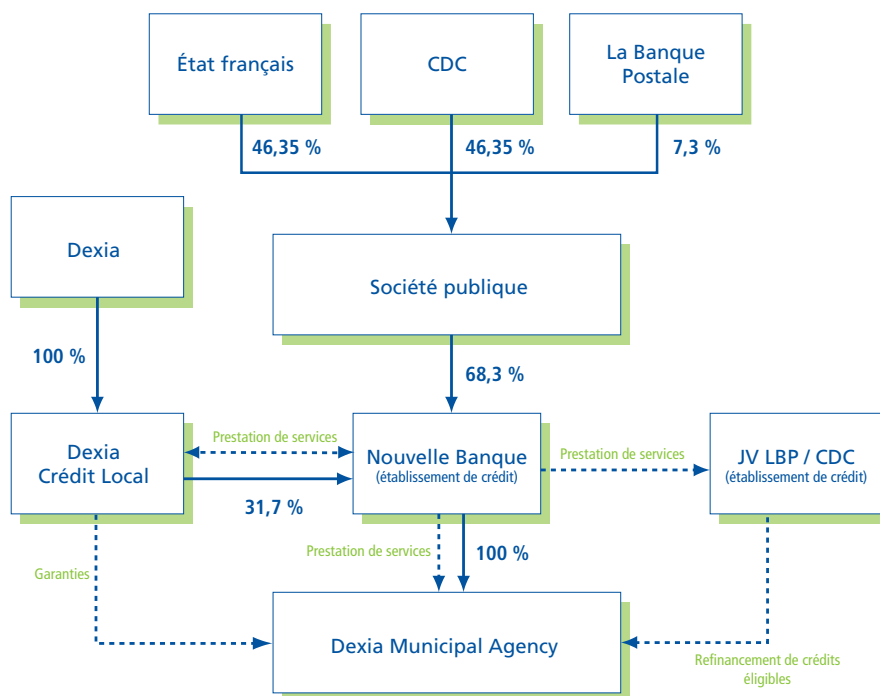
État français

CDC

La Banque Postale

46,35 %

46,35 %

7,3 %

Dexia

Société publique

100 %

68,3 %

Dexia Crédit Local

Prestation de services

Nouvelle Banque (établissement de crédit)

Prestation de services

JV LBP / CDC (établissement de crédit)

31,7 %

Prestation de services

100 %

Garanties

Dexia Municipal Agency

Refinancement de crédits éligibles